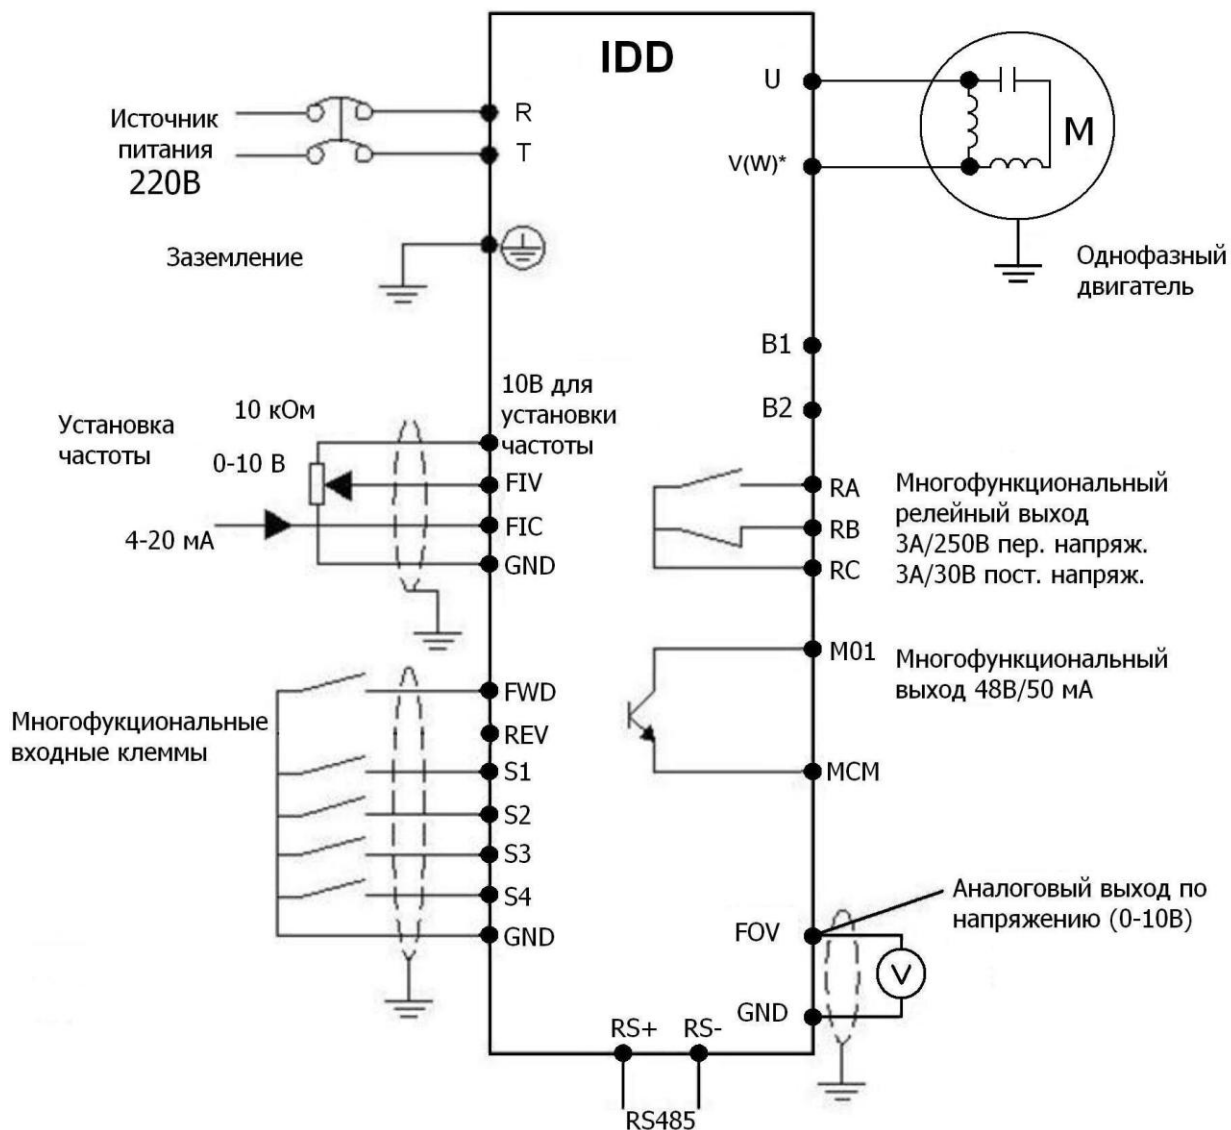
IDD

Источник питания 220В

R

T

Заземление

U

V(W)*

M

Однофазный двигатель

B1

B2

Установка частоты

10 кОм

0-10 В

4-20 мА

10В для установки частоты

FIV

FIC

GND

RA

RB

RC

Многофункциональный релейный выход 3А/250В пер. напряж. 3А/30В пост. напряж.

M01

Многофункциональный выход 48В/50 мА

MCM

Многофукциональные входные клеммы

FWD

REV

S1

S2

S3

S4

GND

FOV

Аналоговый выход по напряжению (0-10В)

V

GND

RS+

RS-

RS485